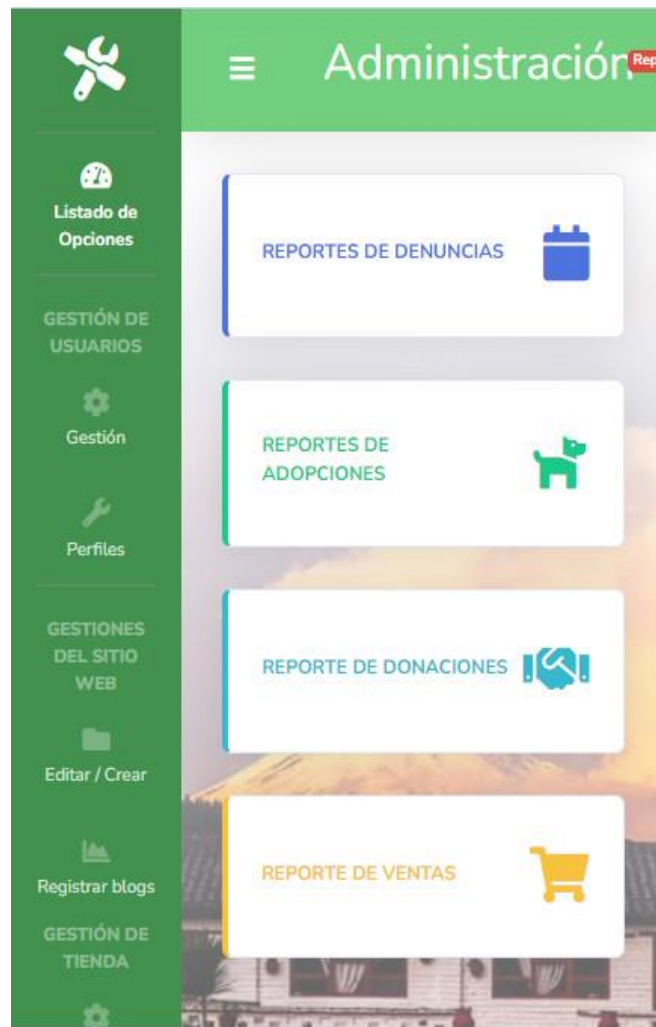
Listado de Opciones

GESTIÓN DE USUARIOS

Gestión

Perfiles

GESTIONES DEL SITIO WEB

Editar / Crear

Registrar blogs

GESTIÓN DE TIENDA

≡ Administración Rep

REPORTES DE DENUNCIAS

REPORTES DE ADOPCIONES

REPORTE DE DONACIONES

REPORTE DE VENTAS